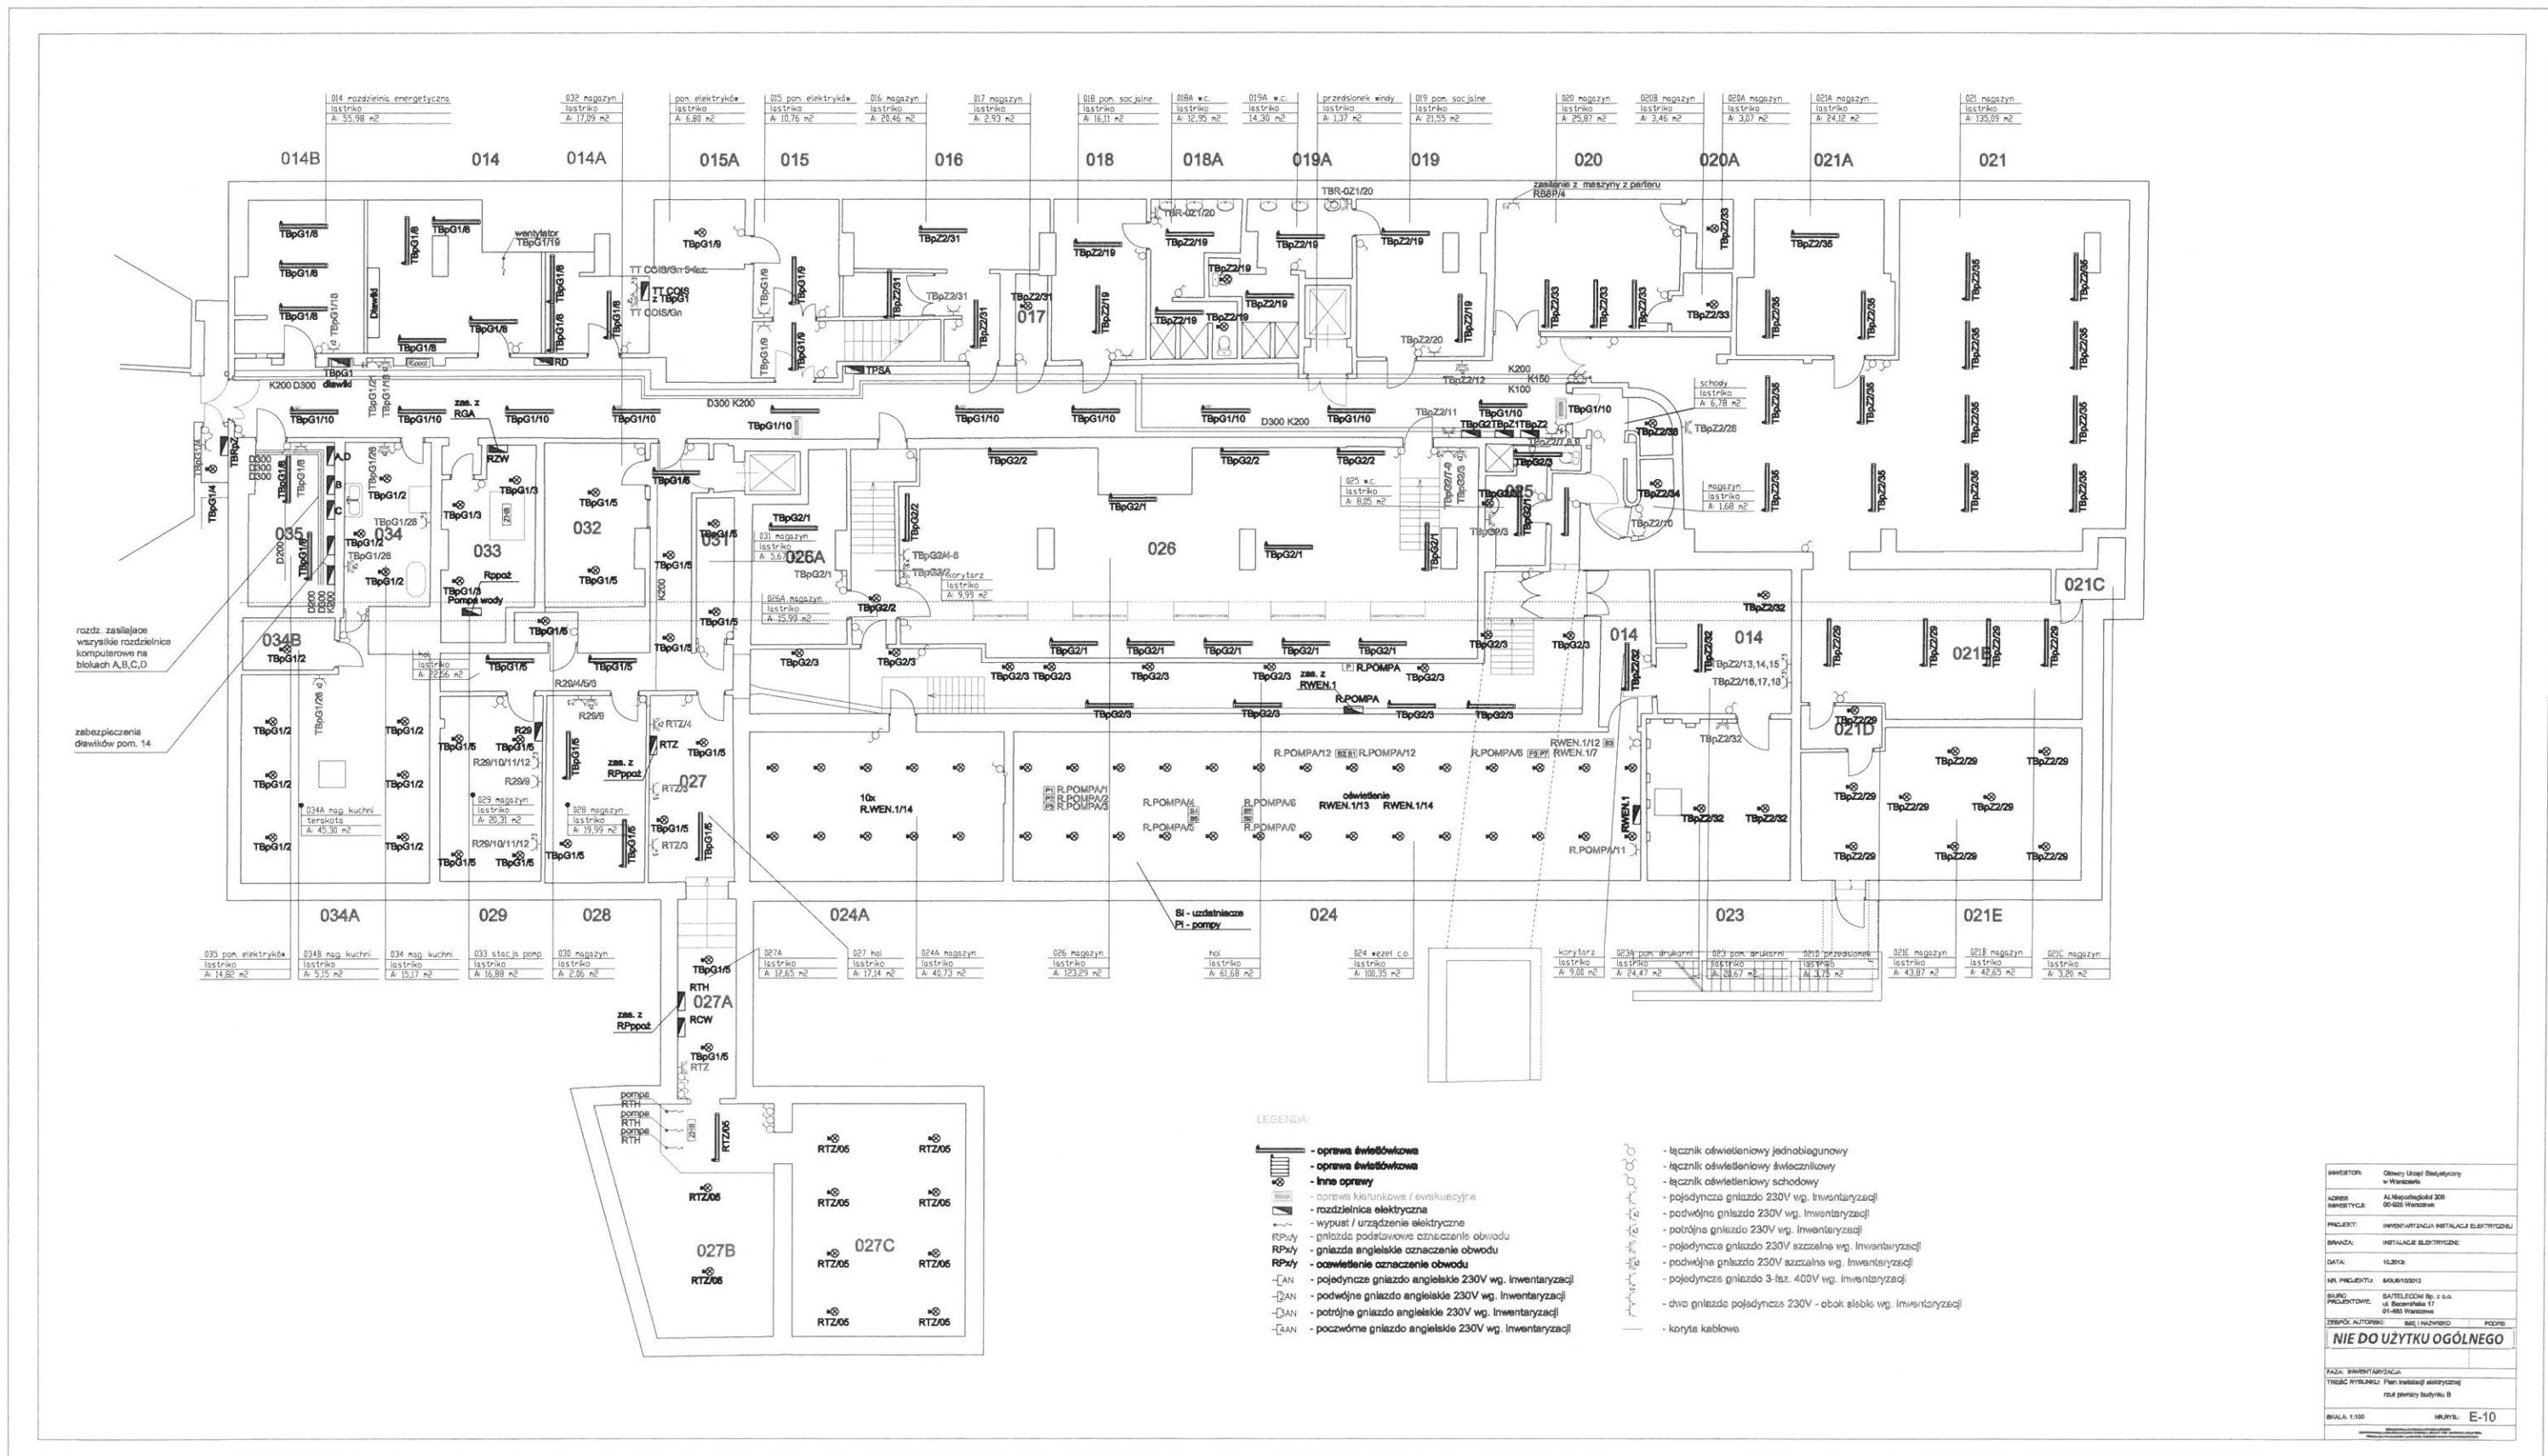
014 rozdzielnia energetyczna
lastriko
A: 55,98 m2

032 magazyn
lastriko
A: 17,09 m2

pom. elektryków
lastriko
A: 6,80 m2

015 pom. elektryków
lastriko
A: 10,76 m2

016 magazyn
lastriko
A: 20,46 m2

017 magazyn
lastriko
A: 2,93 m2

018 pom. socjalne
lastriko
A: 16,11 m2

018A w.c.
lastriko
A: 12,95 m2

019A w.c.
lastriko
14,30 m2

przedsionek windy
lastriko
A: 1,37 m2

019 pom. socjalne
lastriko
A: 21,55 m2

020 magazyn
lastriko
A: 25,87 m2

020B magazyn
lastriko
A: 3,46 m2

020A magazyn
lastriko
A: 3,07 m2

021A magazyn
lastriko
A: 24,12 m2

021 magazyn
lastriko
A: 135,09 m2

014B 014 014A 015A 015 016 018 018A 019A 019 020 020A 021A 021

zasilanie z maszyny z parteru
RB8P/4

TBR-0Z1/20

wentylator
TBpG1/19

TT COIS/Gn 5-faz.
TT COIS z TBpG1
TT COIS/Gn

TPSA

K200 D300
D300 K200
D300 K200
K200 K150 K100

zas. z RGA
RZW

schody
lastriko
A: 6,78 m2

magazyn
lastriko
A: 1,68 m2

025 w.c.
lastriko
A: 8,05 m2

031 magazyn
lastriko
A: 5,61

026A magazyn
lastriko
A: 15,99 m2

korytarz
lastriko
A: 9,99 m2

035 034 033 032 031 026A 026 025 014 021C 021B 021D 017

Rppoż
Pompa wody

rozdz. zasilające wszystkie rozdzielnice komputerowe na blokach A,B,C,D

zabezpieczenie dławików pom. 14

034B

hol
lastriko
A: 22,56 m2

R29/4/5/3
R29/9
R29
R29/10/11/12
R29/8
R29/10/11/12

RTZ/4
RTZ
zas. z RPppoż
RTZ/3
027

029 magazyn
lastriko
A: 20,31 m2

028 magazyn
lastriko
A: 19,99 m2

034A mag. kuchni
terakota
A: 45,30 m2

10x
R.WEN.1/14

R.POMPA/1
R.POMPA/2
R.POMPA/3
R.POMPA/4
R.POMPA/5
R.POMPA/6
R.POMPA/9
R.POMPA/12
R.POMPA/8
R.POMPA/11
RWEN.1/12
RWEN.1/7
oświetlenie
RWEN.1/13
RWEN.1/14
zas. z RWEN.1
R.POMPA
RWEN.1

TBpZ2/13,14,15
TBpZ2/16,17,18

Si - uzdatniacze
Pi - pompy

034A 029 028 024A 024 023 021E

035 pom. elektryków
lastriko
A: 14,82 m2

034B mag. kuchni
lastriko
A: 5,15 m2

034 mag. kuchni
lastriko
A: 15,17 m2

033 stacja pomp
lastriko
A: 16,88 m2

030 magazyn
lastriko
A: 2,06 m2

027A
lastriko
A: 12,65 m2

027 hol
lastriko
A: 17,14 m2

024A magazyn
lastriko
A: 40,73 m2

026 magazyn
lastriko
A: 123,29 m2

hol
lastriko
A: 61,68 m2

024 węzeł c.o.
lastriko
A: 100,35 m2

korytarz
lastriko
A: 9,08 m2

023A pom. drukarni
lastriko
A: 24,47 m2

023 pom. drukarni
lastriko
A: 28,67 m2

021D przedsionek
lastriko
A: 3,75 m2

021E magazyn
lastriko
A: 43,87 m2

021B magazyn
lastriko
A: 42,65 m2

021C magazyn
lastriko
A: 3,20 m2

RTH
027A
zas. z RPppoż
RCW
RTZ
pompa RTH
pompa RTH
pompa RTH
RTZ/05
027B
027C

LEGENDA:
- oprawa świetlówkowa
- oprawa świetlówkowa
- inne oprawy
- oprawa kierunkowa / ewakuacyjna
- rozdzielnica elektryczna
- wypust / urządzenie elektryczne
RPx/y - gniazda podstawowe oznaczenie obwodu
RPx/y - gniazda angielskie oznaczenie obwodu
RPx/y - oświetlenie oznaczenie obwodu
1AN - pojedyncze gniazdo angielskie 230V wg. inwentaryzacji
2AN - podwójne gniazdo angielskie 230V wg. inwentaryzacji
3AN - potrójne gniazdo angielskie 230V wg. inwentaryzacji
4AN - poczwórne gniazdo angielskie 230V wg. inwentaryzacji
- łącznik oświetleniowy jednobiegunowy
- łącznik oświetleniowy świecznikowy
- łącznik oświetleniowy schodowy
- pojedyncze gniazdo 230V wg. inwentaryzacji
- podwójne gniazdo 230V wg. inwentaryzacji
- potrójne gniazdo 230V wg. inwentaryzacji
- pojedyncze gniazdo 230V szczelne wg. inwentaryzacji
- podwójne gniazdo 230V szczelne wg. inwentaryzacji
- pojedyncze gniazdo 3-faz. 400V wg. inwentaryzacji
- dwa gniazda pojedyncze 230V - obok siebie wg. inwentaryzacji
- koryta kablowe

INWESTOR: Główny Urząd Statystyczny w Warszawie
ADRES INWESTYCJI: Al.Niepodległości 208 00-925 Warszawa
PROJEKT: INWENTARYZACJA INSTALACJI ELEKTRYCZNEJ
BRANŻA: INSTALACJE ELEKTRYCZNE
DATA: 10.2013r.
NR. PROJEKTU: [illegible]
BIURO PROJEKTOWE: SA/TELECOM Sp. z o.o. ul. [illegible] 17 01-485 Warszawa
ZESPÓŁ AUTORSKI: IMIĘ I NAZWISKO PODPIS
NIE DO UŻYTKU OGÓLNEGO
FAZA: INWENTARYZACJA
TREŚĆ RYSUNKU: Plan instalacji elektrycznej rzut piwnicy budynku B
SKALA: 1:100 NR.RYS.: E-10